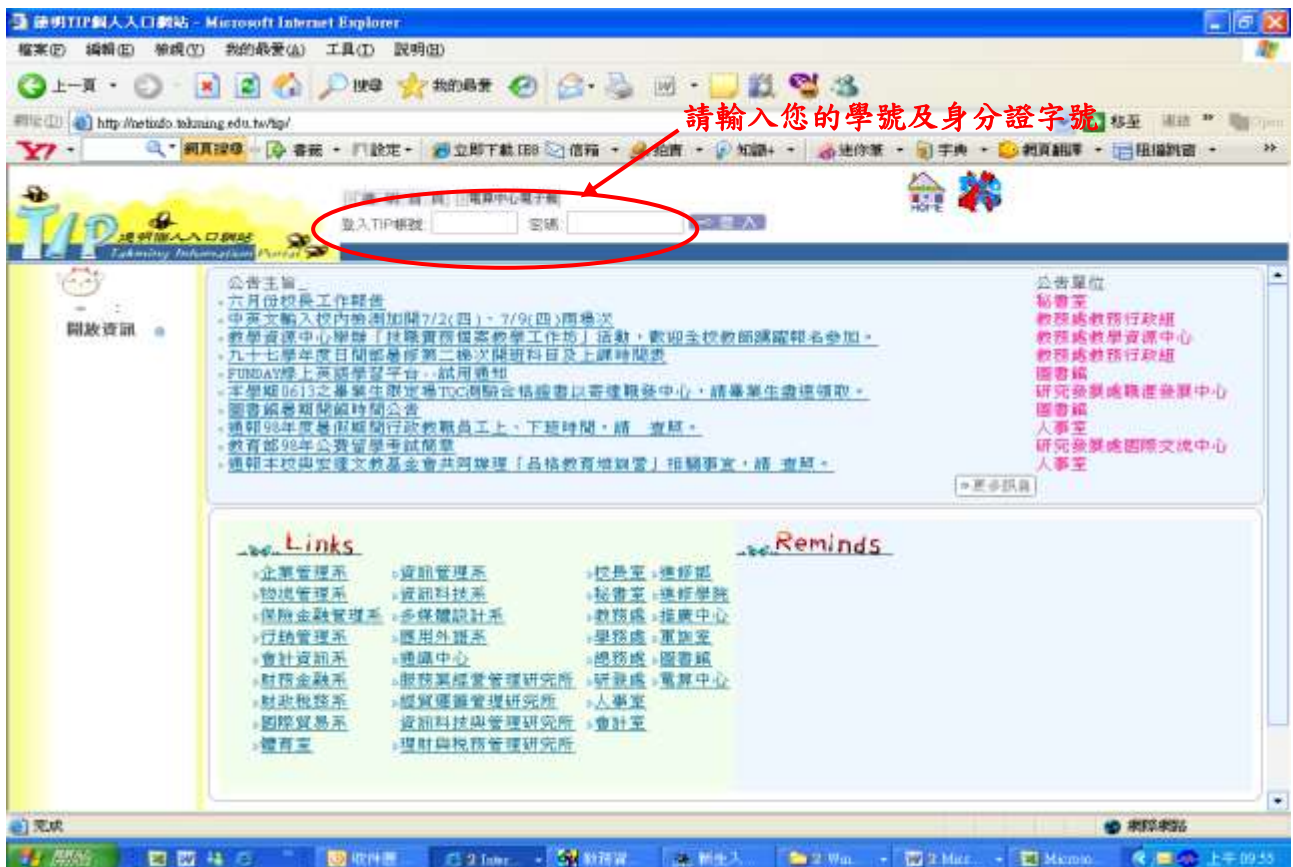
德明TIP個人入口網站 - Microsoft Internet Explorer

檔案(F) 編輯(E) 檢視(V) 我的最愛(A) 工具(T) 說明(H)

上一頁 搜尋 我的最愛

網址(D) http://netinfo.takming.edu.tw/tip/ 移至 連結

請輸入您的學號及身分證字號

網頁搜尋 書籤 設定 立即下載IE8 信箱 拍賣 知識+ 迷你筆 字典 網頁翻譯 阻擋快顯

電算中心電子報

登入TIP帳號: 密碼: 登入

德明個人入口網站 Takming Information Portal

HOME

關政資訊

公告主旨
六月份校長工作報告
中英文輸入校內檢測加開7/2(四)、7/9(四)兩場次
教學資源中心舉辦「技職實務個案教學工作坊」活動，歡迎全校教師踴躍報名參加。
九十七學年度日間部暑修第二梯次開班科目及上課時間表
FUNDAY線上英語學習平台，試用通知
本學期0613之畢業生與宏通TQC測驗合格證書以寄達職發中心，請畢業生盡速領取。
圖書館暑期開館時間公告
德明98年度暑假期間行政教職員工上、下班時間，請 查照。
教育部98年公費留學考試簡章
德明本校與宏達文教基金會共同辦理「品格教育增能營」相關事宜，請 查照。

公告單位
秘書室
教務處教務行政組
教務處教學資源中心
教務處教務行政組
圖書館
研究發展處職涯發展中心
圖書館
人事室
研究發展處國際交流中心
人事室

更多訊息

Links
企業管理系
物流管理系
保險金融管理系
行銷管理系
會計資訊系
財務金融系
財政稅務系
國際貿易系
體育室
資訊管理系
資訊科技系
多媒體設計系
應用外語系
通識中心
服務業經營管理研究所
經貿運籌管理研究所
資訊科技與管理研究所
理財與稅務管理研究所
校長室
秘書室
教務處
學務處
總務處
研發處
人事室
會計室
進修部
進修學院
推廣中心
軍訓室
圖書館
電算中心

Reminds

完成 網際網路

開始 上午 09:55